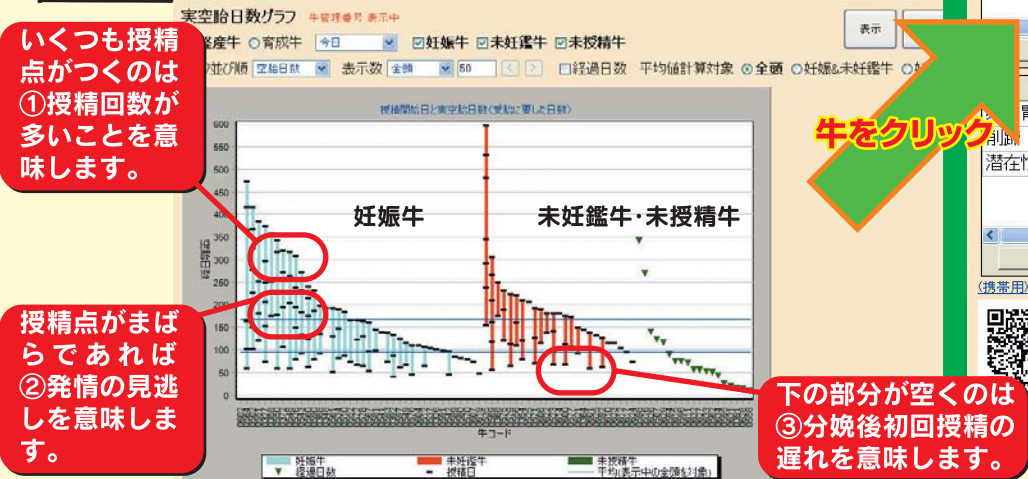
いくつも授精点がつくのは①授精回数が多いことを意味します。

授精点がまばらであれば②発情の見逃しを意味します。

実空胎日数グラフ　牛管理番号 表示中

経産牛 ○育成牛　今日　☑妊娠牛 ☑未妊鑑牛 ☑未授精牛

並び順 空胎日数　表示数 全頭　50　□経過日数　平均値計算対象 ⊙全頭 ○妊娠&未妊鑑牛 ○

表示

牛をクリック

授精開始日と実空胎日数(受胎に要した日数)

600
550
500
450
400
350
300
250
200
150
100
50
0

経過日数

妊娠牛

未妊鑑牛･未授精牛

牛コード

妊娠牛　未妊鑑牛　未授精牛
経過日数　授精日　平均(表示中の全頭を対象)

下の部分が空くのは③分娩後初回授精の遅れを意味します。

削
潜在性

(携帯用)